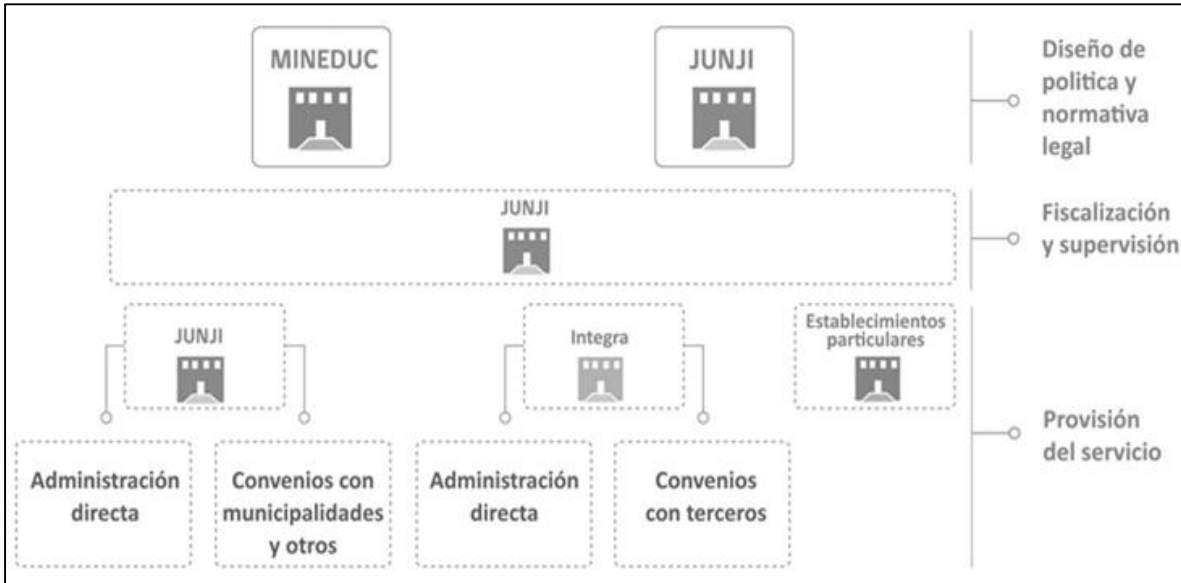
MINEDUC

JUNJI

Diseño de politica y normativa legal

JUNJI

Fiscalización y supervisión

JUNJI

Integra

Establecimientos particulares

Provisión del servicio

Administración directa

Convenios con municipalidades y otros

Administración directa

Convenios con terceros